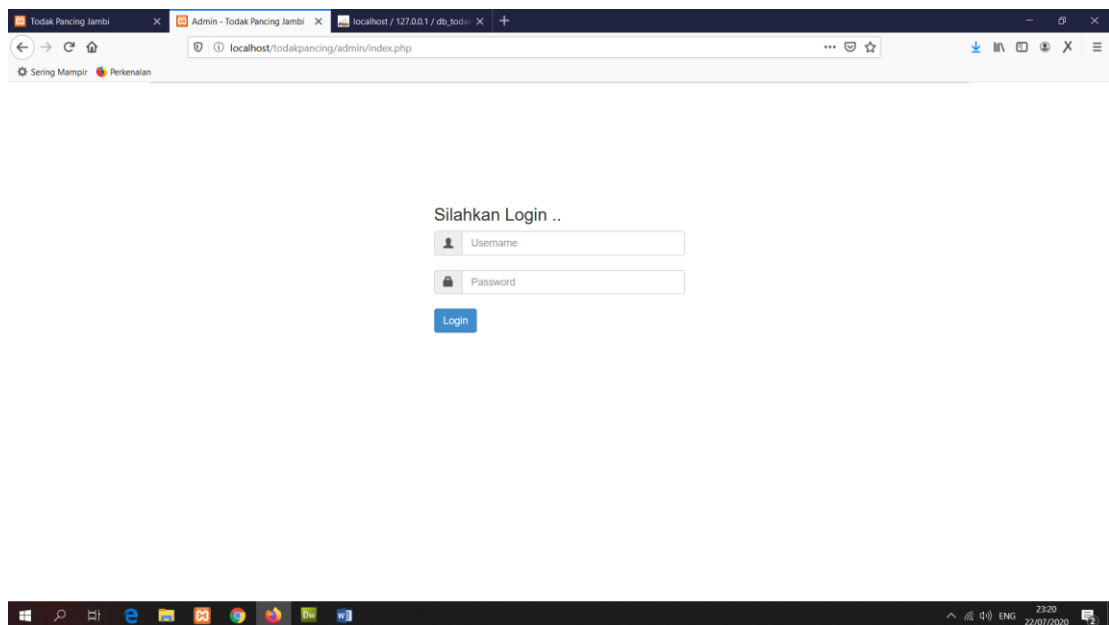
Todak Pancing Jambi
Admin - Todak Pancing Jambi
localhost / 127.0.0.1 / db_todak

localhost/todakpancing/admin/index.php

Sering Mampir
Perkenalan

Silahkan Login ..

Username

Password

Login

ENG
23:20
22/07/2020